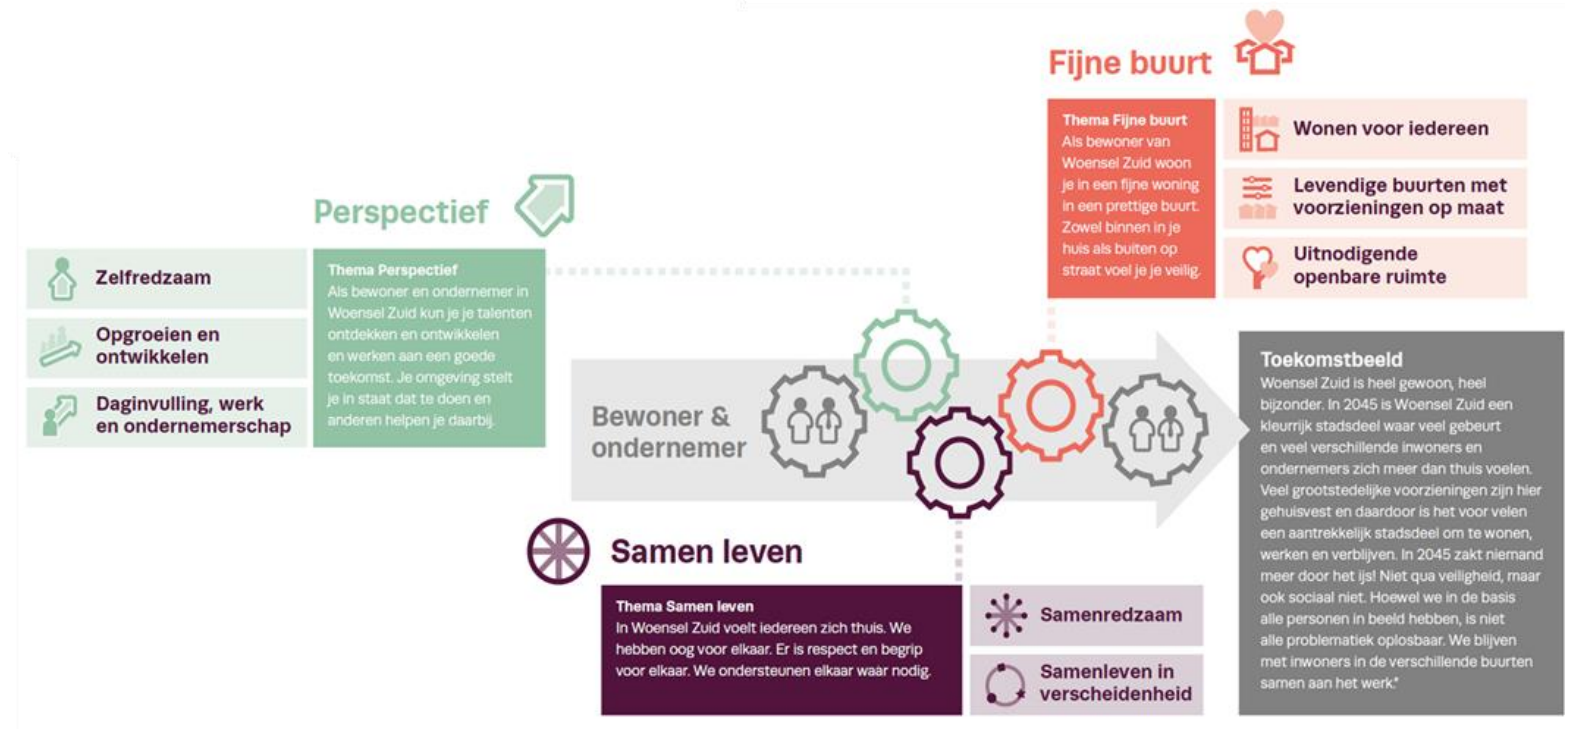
Perspectief

Zelfredzaam

Opgroeien en ontwikkelen

Daginvulling, werk en ondernemerschap

Thema Perspectief
Als bewoner en ondernemer in Woensel Zuid kun je je talenten ontdekken en ontwikkelen en werken aan een goede toekomst. Je omgeving stelt je in staat dat te doen en anderen helpen je daarbij.

Fijne buurt

Thema Fijne buurt
Als bewoner van Woensel Zuid woon je in een fijne woning in een prettige buurt. Zowel binnen in je huis als buiten op straat voel je je veilig.

Wonen voor iedereen

Levendige buurten met voorzieningen op maat

Uitnodigende openbare ruimte

Bewoner & ondernemer

Toekomstbeeld
Woensel Zuid is heel gewoon, heel bijzonder. In 2045 is Woensel Zuid een kleurrijk stadsdeel waar veel gebeurt en veel verschillende inwoners en ondernemers zich meer dan thuis voelen. Veel grootstedelijke voorzieningen zijn hier gehuisvest en daardoor is het voor velen een aantrekkelijk stadsdeel om te wonen, werken en verblijven. In 2045 zakt niemand meer door het ijs! Niet qua veiligheid, maar ook sociaal niet. Hoewel we in de basis alle personen in beeld hebben, is niet alle problematiek oplosbaar. We blijven met inwoners in de verschillende buurten samen aan het werk.*

Samen leven

Thema Samen leven
In Woensel Zuid voelt iedereen zich thuis. We hebben oog voor elkaar. Er is respect en begrip voor elkaar. We ondersteunen elkaar waar nodig.

Samenredzaam

Samenleven in verscheidenheid